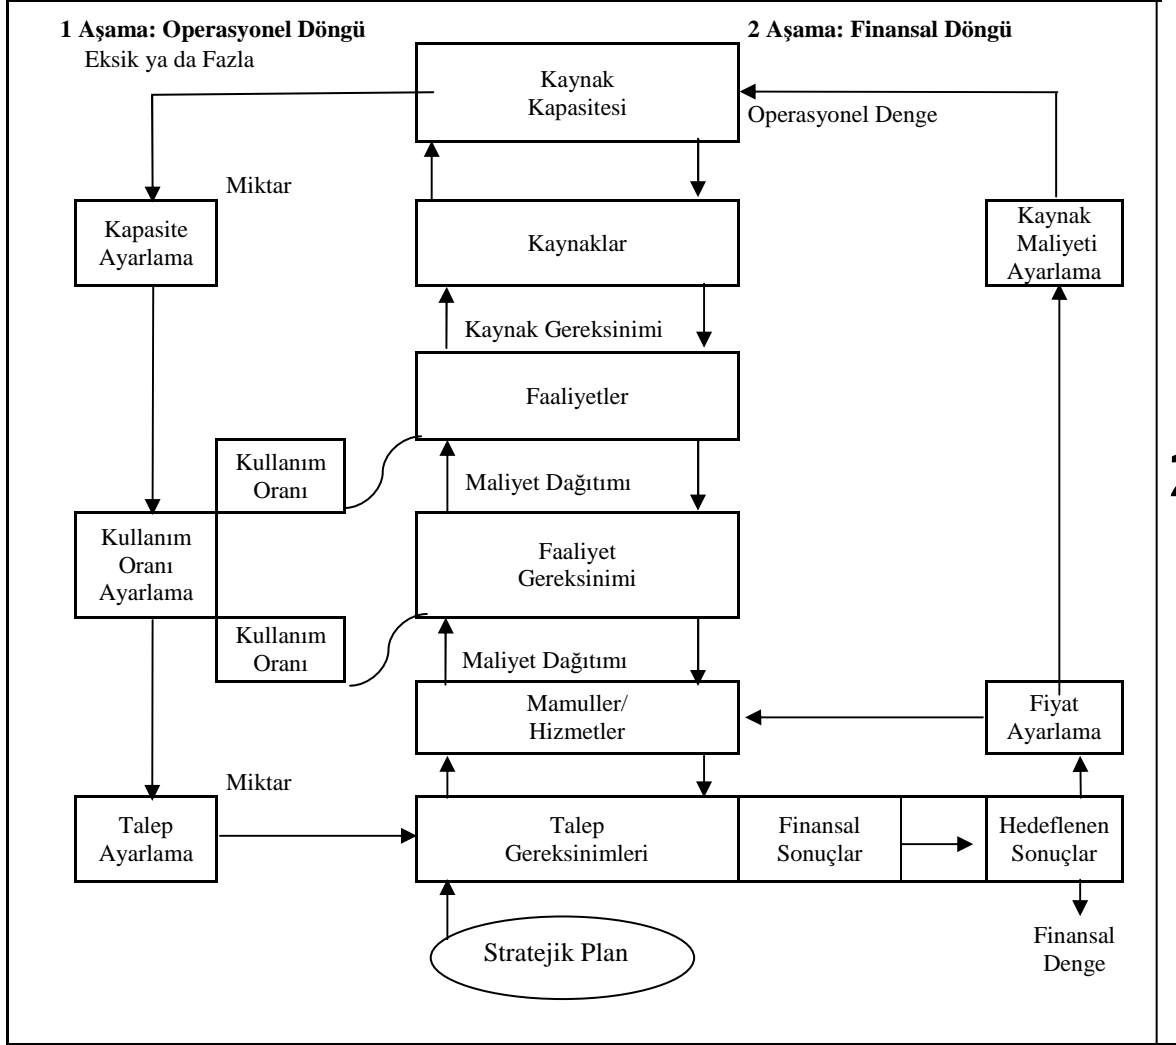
**1 Aşama: Operasyonel Döngü**

**2 Aşama: Finansal Döngü**

Eksik ya da Fazla

Kaynak Kapasitesi

Operasyonel Denge

Miktar

Kapasite Ayarlama

Kaynaklar

Kaynak Maliyeti Ayarlama

Kaynak Gereksinimi

Faaliyetler

Kullanım Oranı

Maliyet Dağıtımı

Kullanım Oranı Ayarlama

Faaliyet Gereksinimi

Kullanım Oranı

Maliyet Dağıtımı

Mamuller/ Hizmetler

Fiyat Ayarlama

Miktar

Talep Ayarlama

Talep Gereksinimleri

Finansal Sonuçlar

Hedeflenen Sonuçlar

Finansal Denge

Stratejik Plan

2